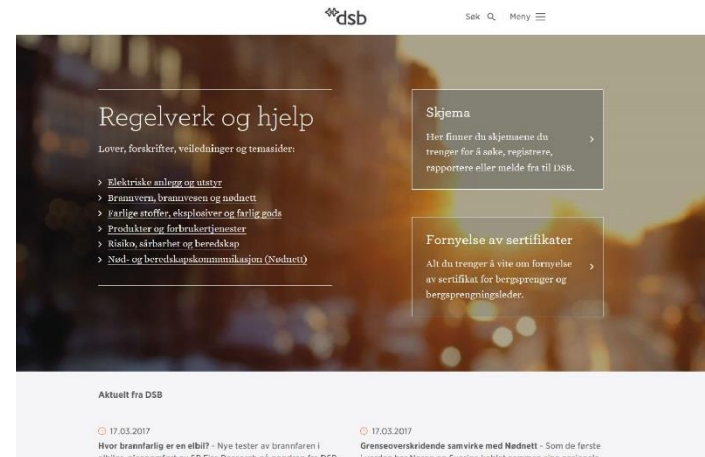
dsb

Søk Meny

Regelverk og hjelp

Lover, forskrifter, veiledninger og temasider:

> Elektriske anlegg og utstyr
> Brannvern, brannvesen og nødnett
> Farlige stoffer, eksplosiver og farlig gods
> Produkter og forbrukertjenester
> Risiko, sårbarhet og beredskap
> Nød- og beredskapskommunikasjon (Nødnett)

Skjema

Her finner du skjemaene du trenger for å søke, registrere, rapportere eller melde fra til DSB.

Fornyelse av sertifikater

Alt du trenger å vite om fornyelse av sertifikat for bergsprenger og bergsprengningsleder.

Aktuelt fra DSB

17.03.2017
Hvor brannfarlig er en elbil? - Nye tester av brannfaren i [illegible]

17.03.2017
Grenseoverskridende samvirke med Nødnett - Som de første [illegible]